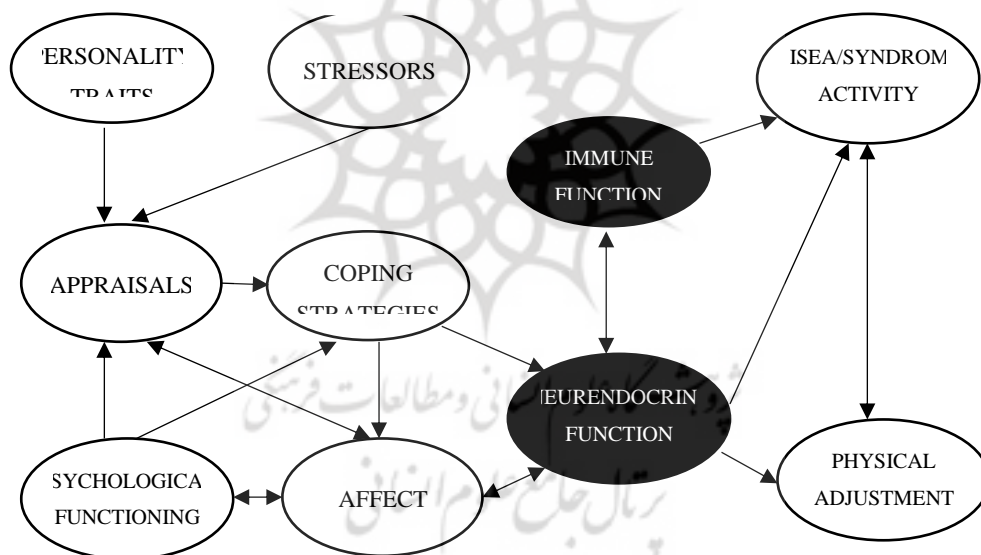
'ERSONALITY TRAITS

STRESSORS

ISEA/SYNDROM ACTIVITY

IMMUNE FUNCTION

APPRAISALS

COPING STRATEGIES

IEURENDOCRIN FUNCTION

SYCHOLOGICA FUNCTIONING

AFFECT

PHYSICAL ADJUSTMENT

پژوهشگاه علوم انسانی و مطالعات فرهنگی
پرتال جامع علوم انسانی